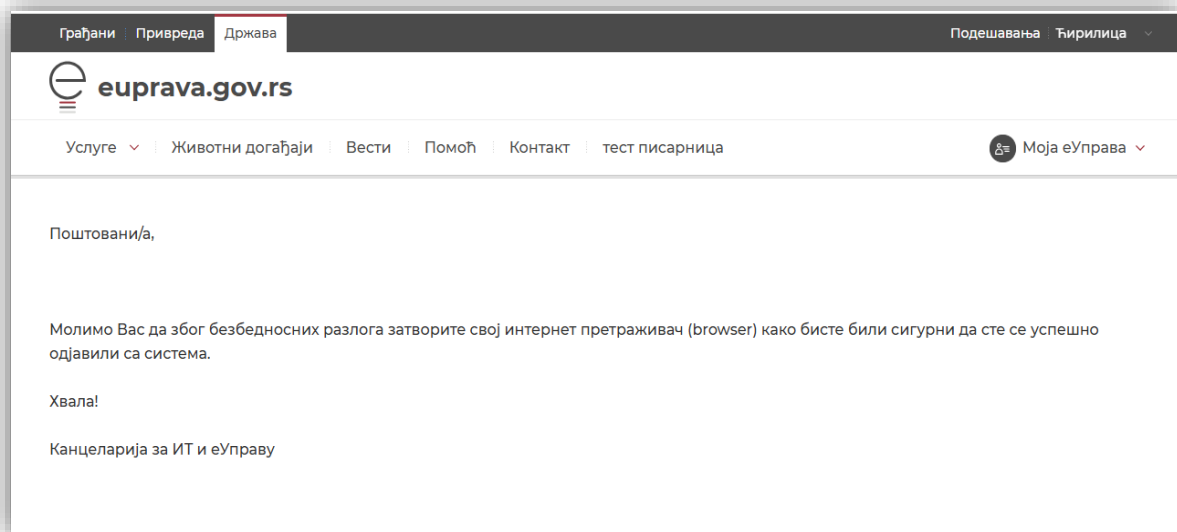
Грађани Привреда Држава

Подешавања Ћирилица

euprava.gov.rs

Услуге Животни догађаји Вести Помоћ Контакт тест писарница

Моја еУправа

Поштовани/а,

Молимо Вас да због безбедносних разлога затворите свој интернет претраживач (browser) како бисте били сигурни да сте се успешно одјавили са система.

Хвала!

Канцеларија за ИТ и еУправу